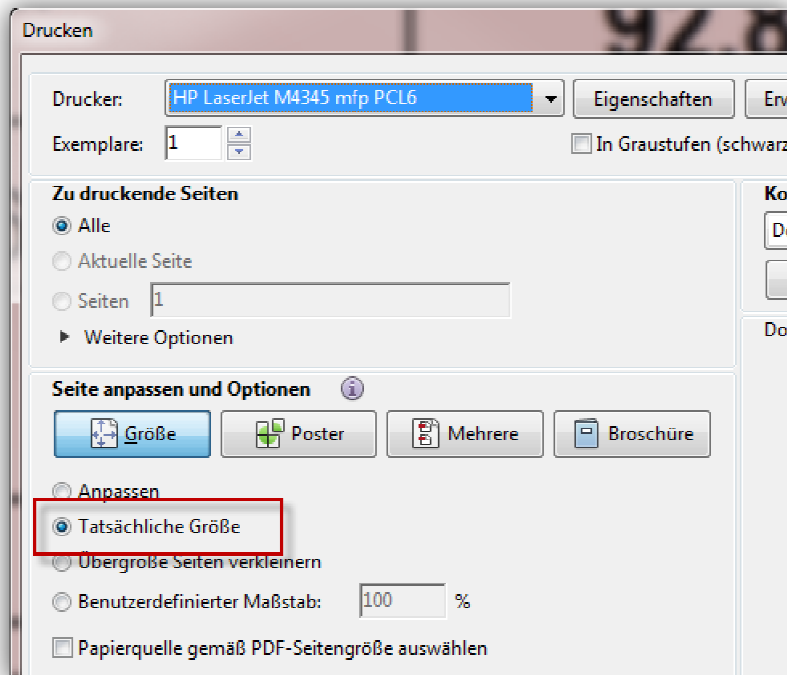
Drucken

92.8

Drucker: HP LaserJet M4345 mfp PCL6 Eigenschaften Erw

Exemplare: 1

In Graustufen (schwarz

Zu druckende Seiten

Alle

Aktuelle Seite

Seiten 1

Weitere Optionen

Ko

De

Do

Seite anpassen und Optionen

Größe Poster Mehrere Broschüre

Anpassen

Tatsächliche Größe

Übergroße Seiten verkleinern

Benutzerdefinierter Maßstab: 100 %

Papierquelle gemäß PDF-Seitengröße auswählen